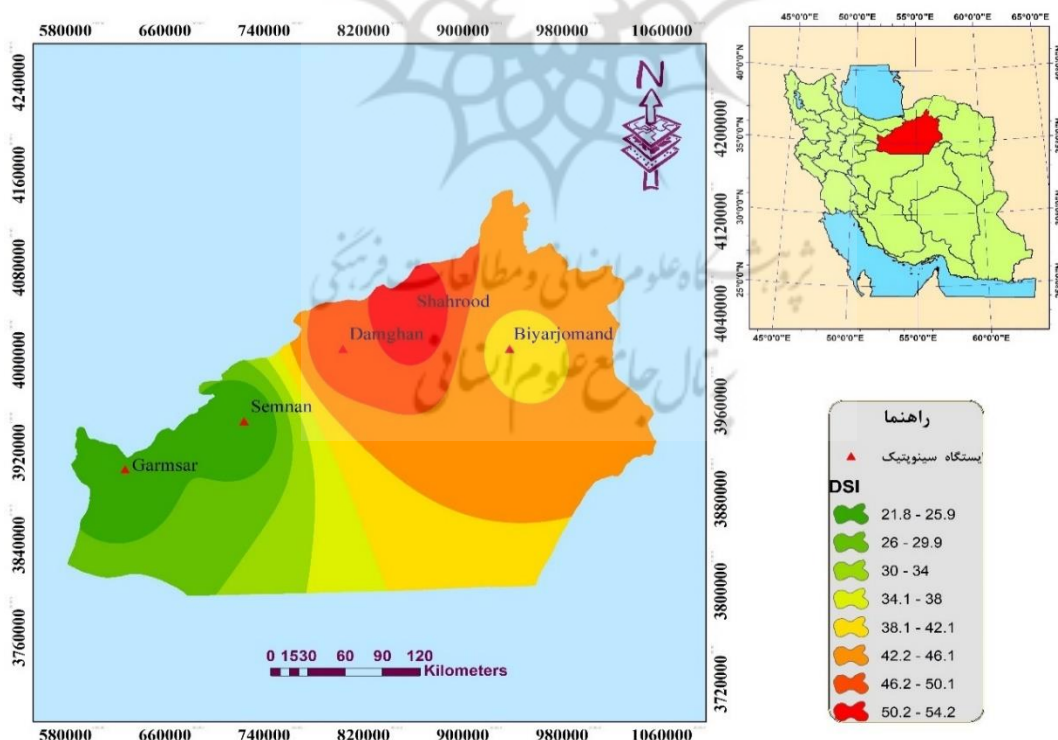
580000 660000 740000 820000 900000 980000 1060000

4240000
4160000
4120000
4080000
4040000
4000000
3960000
3920000
3880000
3840000
3800000
3760000
3720000

N

Shahrood
Damghan
Biyarjomand
Semnan
Garmsar

0 15 30 60 90 120
Kilometers

580000 660000 740000 820000 900000 980000 1060000

45°0'0"E 50°0'0"E 55°0'0"E 60°0'0"E 65°0'0"E
40°0'0"N
35°0'0"N
30°0'0"N
25°0'0"N
45°0'0"E 50°0'0"E 55°0'0"E 60°0'0"E

راهنما
ایستگاه سینوپتیک
DSI
21.8 - 25.9
26 - 29.9
30 - 34
34.1 - 38
38.1 - 42.1
42.2 - 46.1
46.2 - 50.1
50.2 - 54.2

پژوهشگاه علوم انسانی و مطالعات فرهنگی
پرتال جامع علوم انسانی